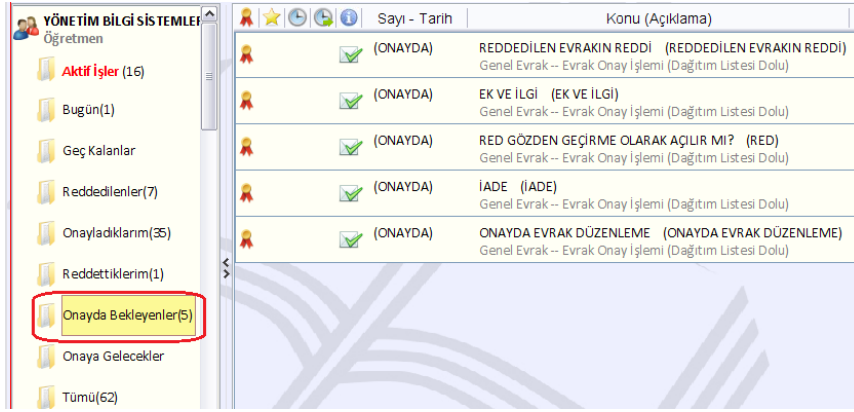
YÖNETİM BİLGİ SİSTEMLEF
Öğretmen

Aktif İşler (16)
Bugün(1)
Geç Kalanlar
Reddedilenler(7)
Onayladıklarım(35)
Reddettiklerim(1)
Onayda Bekleyenler(5)
Onaya Gelecekler
Tümü(62)

| | Sayı - Tarih | Konu (Açıklama) |
|---|---|---|
| | (ONAYDA) | REDDEDİLEN EVRAKIN REDDİ (REDDEDİLEN EVRAKIN REDDİ) Genel Evrak -- Evrak Onay İşlemi (Dağıtım Listesi Dolu) |
| | (ONAYDA) | EK VE İLGİ (EK VE İLGİ) Genel Evrak -- Evrak Onay İşlemi (Dağıtım Listesi Dolu) |
| | (ONAYDA) | RED GÖZDEN GEÇİRME OLARAK AÇILIR MI? (RED) Genel Evrak -- Evrak Onay İşlemi (Dağıtım Listesi Dolu) |
| | (ONAYDA) | İADE (İADE) Genel Evrak -- Evrak Onay İşlemi (Dağıtım Listesi Dolu) |
| | (ONAYDA) | ONAYDA EVRAK DÜZENLEME (ONAYDA EVRAK DÜZENLEME) Genel Evrak -- Evrak Onay İşlemi (Dağıtım Listesi Dolu) |